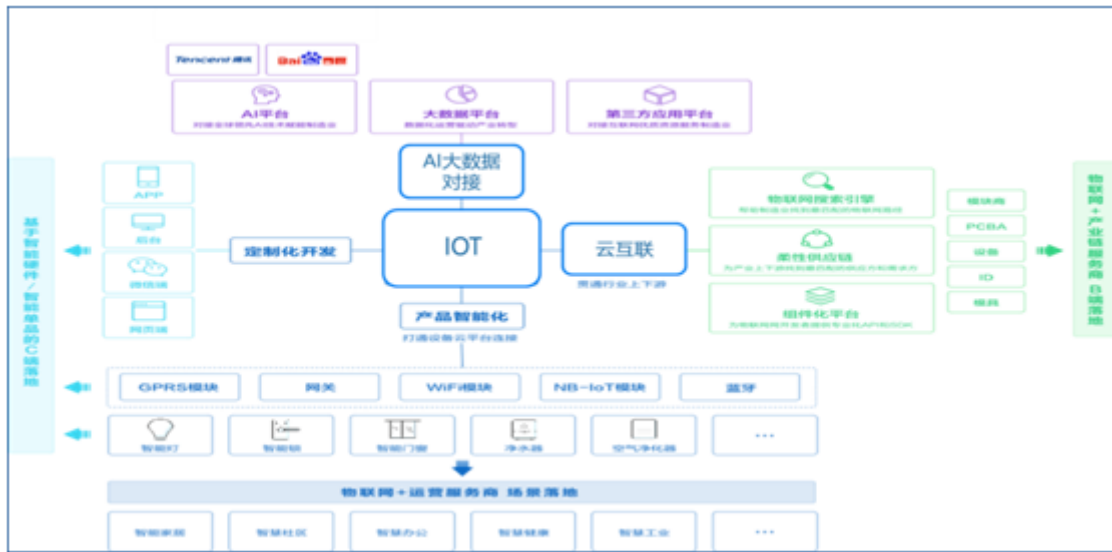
Tencent 腾讯

Bai 百度

AI平台

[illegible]

大数据平台

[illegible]

第三方应用平台

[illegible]

AI大数据对接

基于智能硬件/智能单品的C端落地

APP

后台

微信端

网页端

定制化开发

IOT

云互联

贯通行业上下游

物联网搜索引擎

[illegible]

柔性供应链

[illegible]

组件化平台

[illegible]

模块商

PCBA

设备

ID

模具

物联网+产业链服务商 B端落地

产品智能化

打通设备云平台连接

GPRS模块

网关

WiFi模块

NB-IoT模块

蓝牙

智能灯

智能锁

智能门窗

净水器

空气净化器

...

物联网+运营服务商 场景落地

智能家居

智慧社区

智慧办公

智慧健康

智慧工业

...